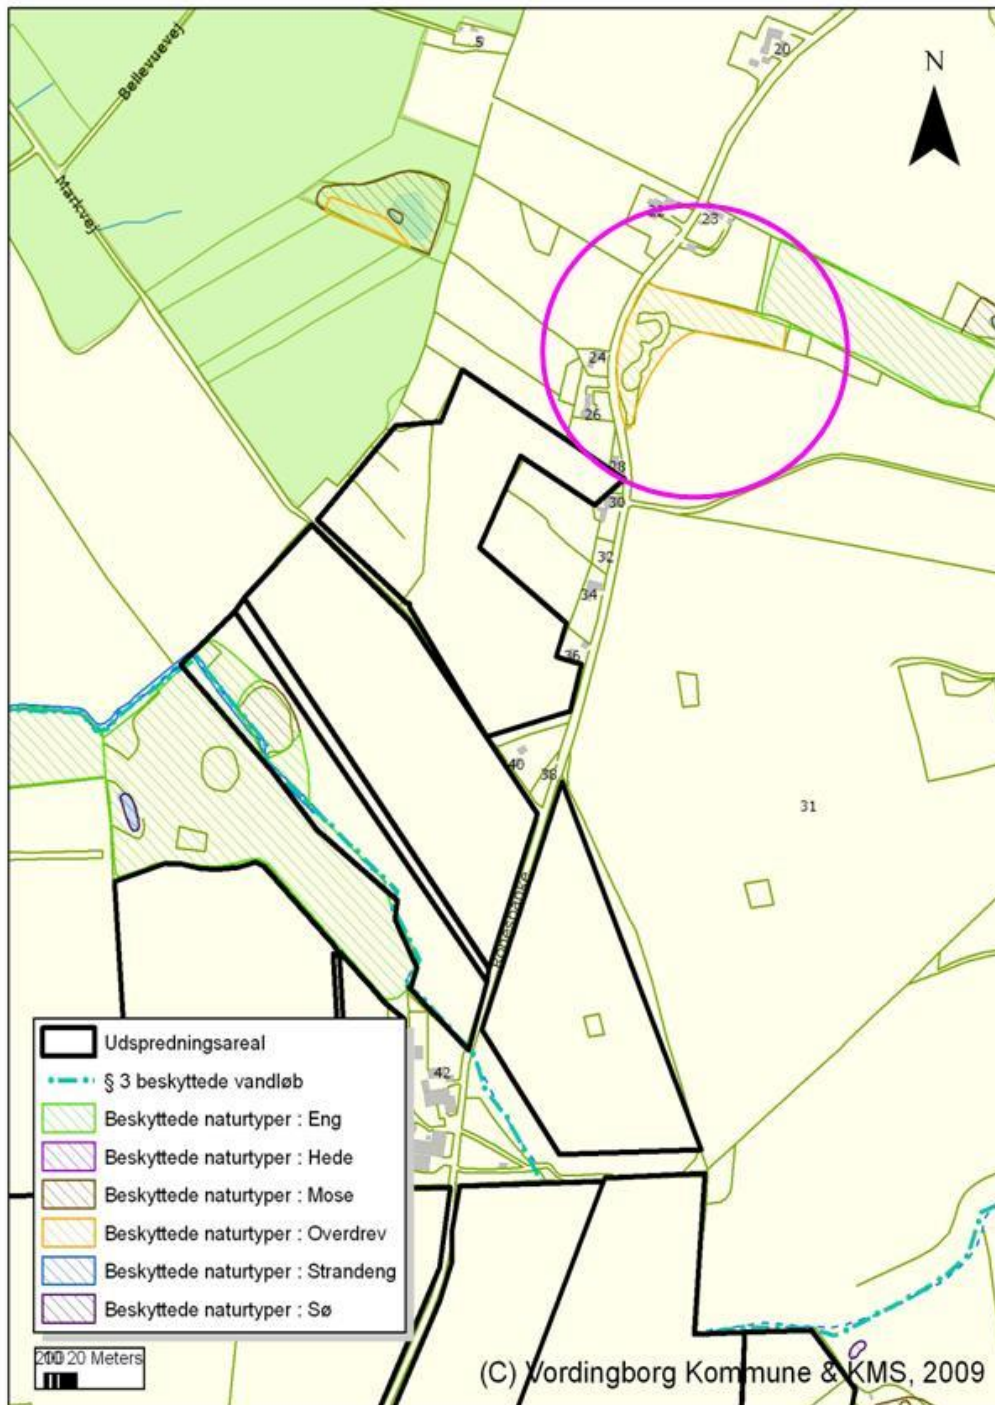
N

Bellevuevej

Markvej

5

20

22

23

24

26

28

30

32

34

36

40

38

31

42

Udspredningsareal

§ 3 beskyttede vandløb

Beskyttede naturtyper : Eng

Beskyttede naturtyper : Hede

Beskyttede naturtyper : Mose

Beskyttede naturtyper : Overdrev

Beskyttede naturtyper : Strandeng

Beskyttede naturtyper : Sø

200 20 Meters

(C) Vordingborg Kommune & KMS, 2009